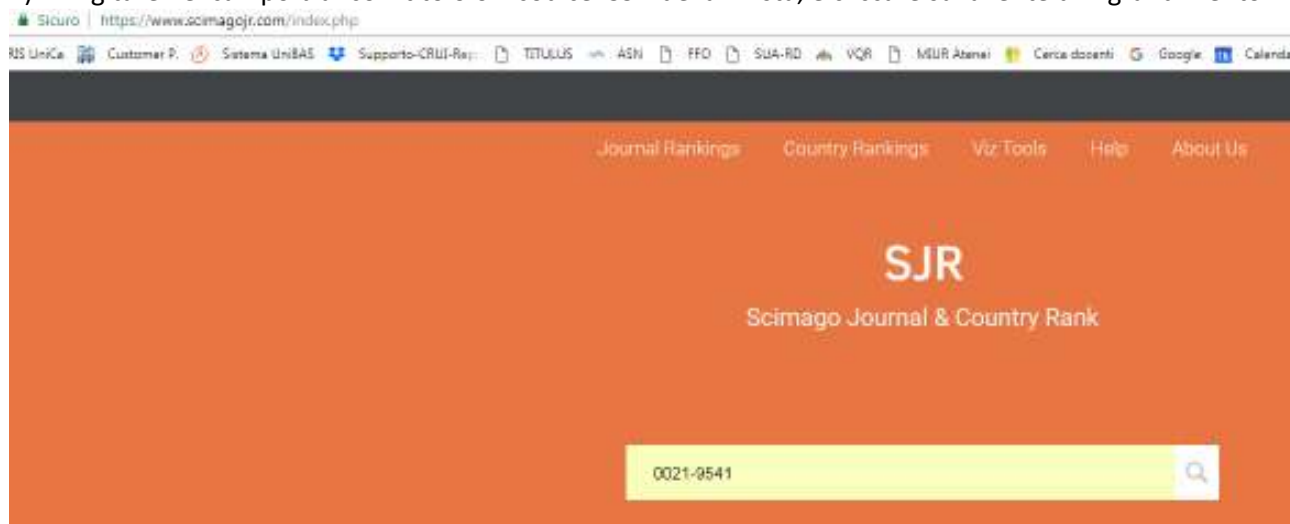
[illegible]

Sicuro | https://www.scimagojr.com/index.php

RIS UniCa | Customer P. | Sistema UniBAS | Supporto-CRUI-Rep | TITULUS | ASN | FFO | SUA-RD | VQR | MIUR Atenei | Cerca docenti | Google | Calenda

Journal Rankings Country Rankings Viz Tools Help About Us

SJR

Scimago Journal & Country Rank

0021-9541